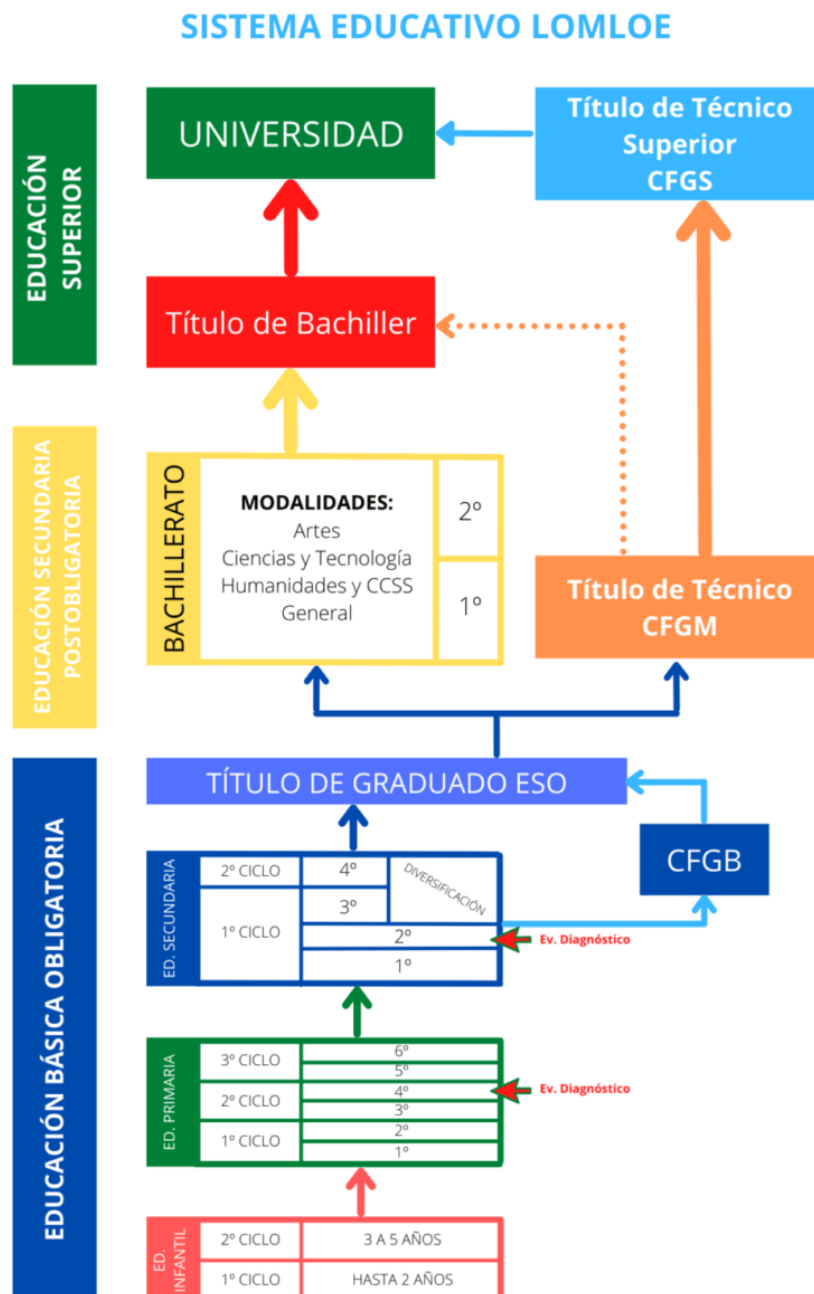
SISTEMA EDUCATIVO LOMLOE

EDUCACIÓN SUPERIOR

UNIVERSIDAD

Título de Técnico Superior CFGS

Título de Bachiller

EDUCACIÓN SECUNDARIA POSTOBLIGATORIA

BACHILLERATO

MODALIDADES:
Artes
Ciencias y Tecnología
Humanidades y CCSS
General

2º

1º

Título de Técnico CFGM

EDUCACIÓN BÁSICA OBLIGATORIA

TÍTULO DE GRADUADO ESO

CFGB

ED. SECUNDARIA

| 2º CICLO | 4º | DIVERSIFICACIÓN |
|---|---|---|
| 1º CICLO | 3º | |
| | 2º | |
| | 1º | |

Ev. Diagnóstico

ED. PRIMARIA

| 3º CICLO | 6º |
|---|---|
| | 5º |
| 2º CICLO | 4º |
| | 3º |
| 1º CICLO | 2º |
| | 1º |

Ev. Diagnóstico

ED. INFANTIL

| 2º CICLO | 3 A 5 AÑOS |
|---|---|
| 1º CICLO | HASTA 2 AÑOS |